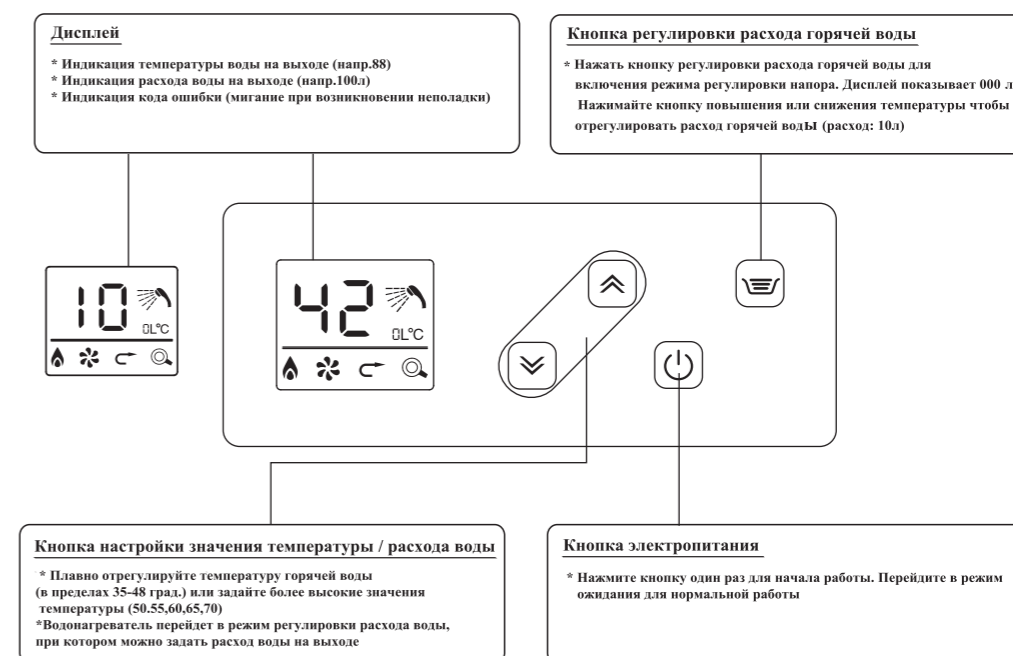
Дисплей

* Индикация температуры воды на выходе (напр.88)
* Индикация расхода воды на выходе (напр.100л)
* Индикация кода ошибки (мигание при возникновении неполадки)

Кнопка регулировки расхода горячей воды

* Нажать кнопку регулировки расхода горячей воды для включения режима регулировки напора. Дисплей показывает 000 л Нажимайте кнопку повышения или снижения температуры чтобы отрегулировать расход горячей воды (расход: 10л)

10
0L°C

42
0L°C

Кнопка настройки значения температуры / расхода воды

* Плавно отрегулируйте температуру горячей воды (в пределах 35-48 град.) или задайте более высокие значения температуры (50.55,60,65,70)
*Водонагреватель перейдет в режим регулировки расхода воды, при котором можно задать расход воды на выходе

Кнопка электропитания

* Нажмите кнопку один раз для начала работы. Перейдите в режим ожидания для нормальной работы